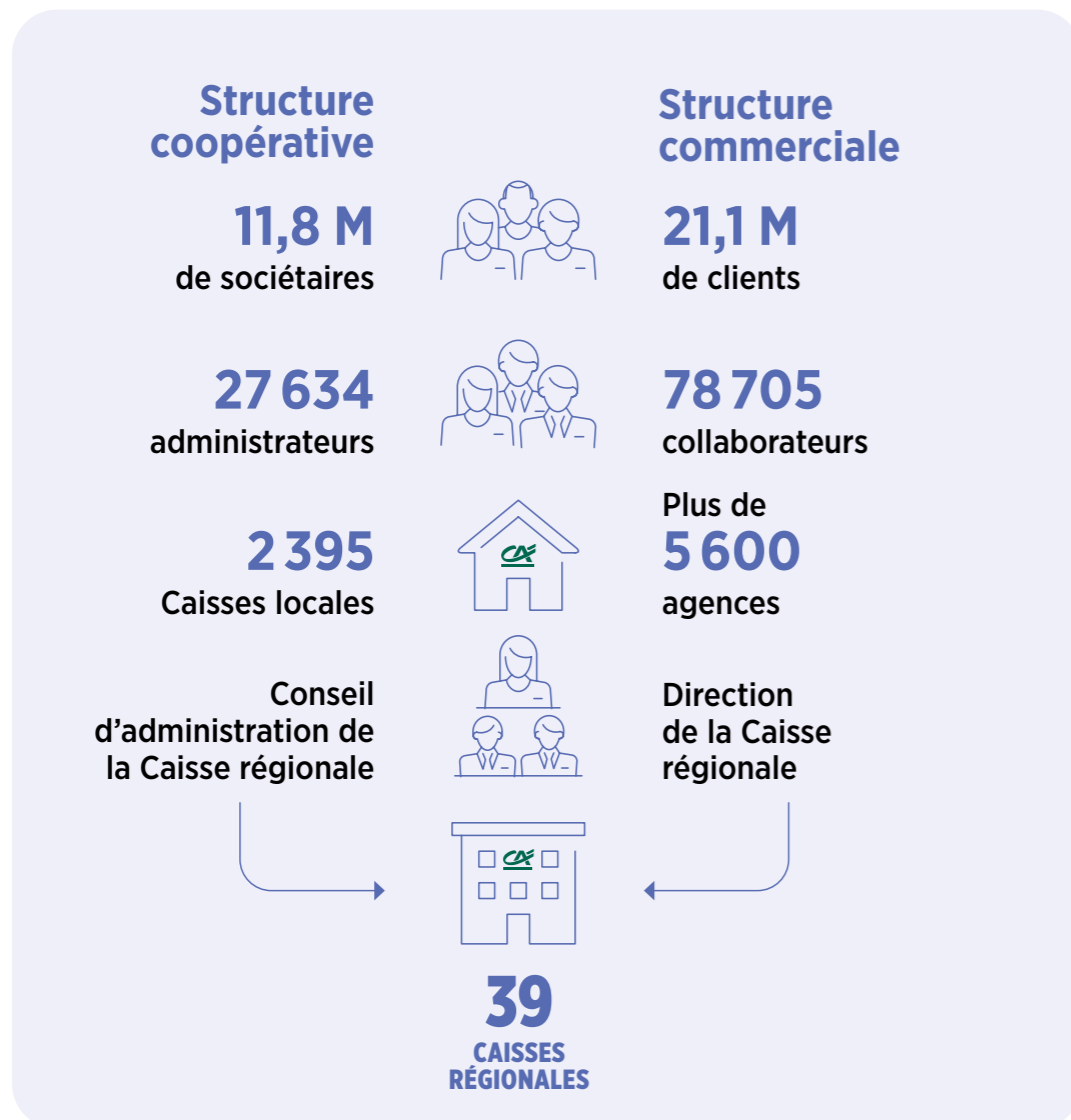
Structure coopérative

Structure commerciale

11,8 M
de sociétaires

21,1 M
de clients

27 634
administrateurs

78 705
collaborateurs

2 395
Caisses locales

CA

Plus de
5 600
agences

Conseil d'administration de la Caisse régionale

Direction de la Caisse régionale

CA

39
CAISSES RÉGIONALES